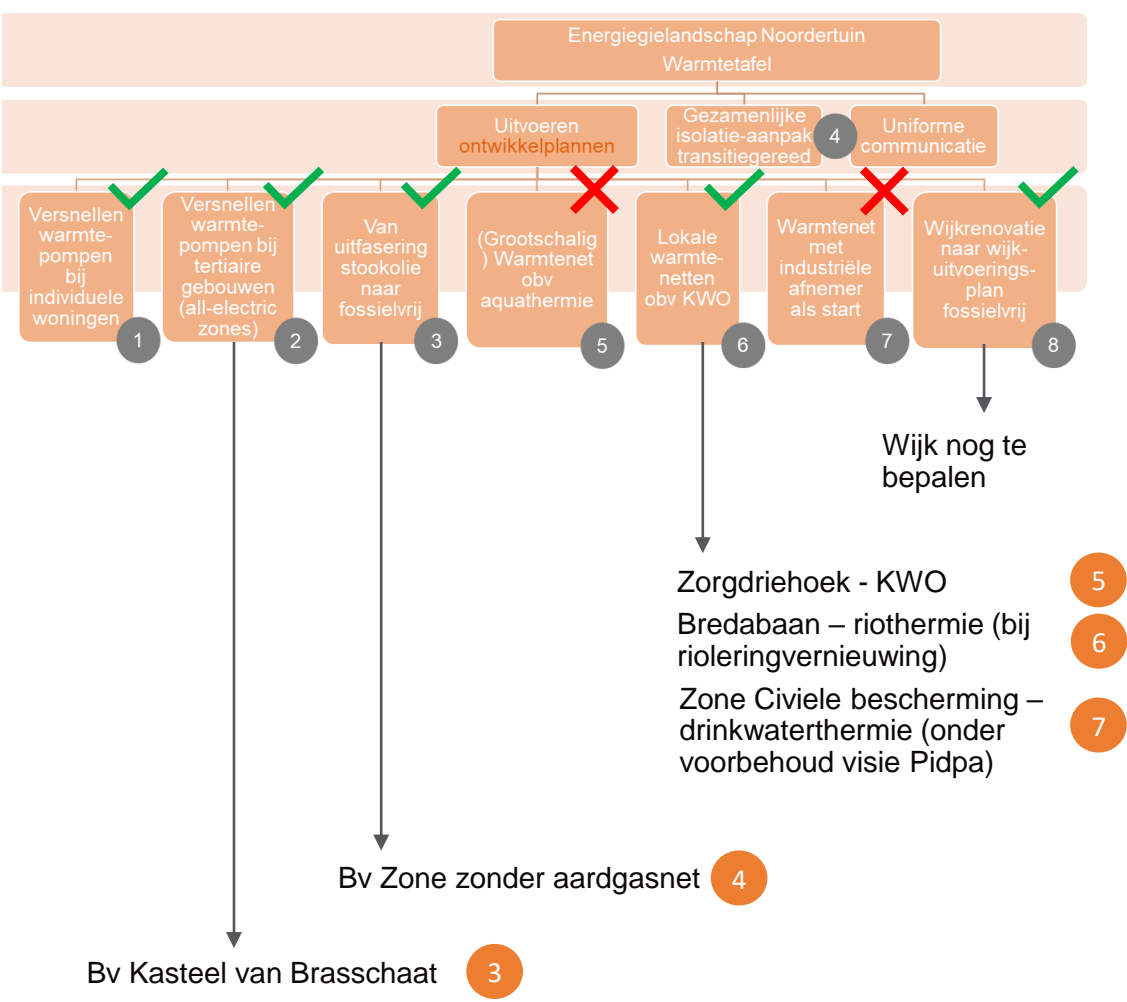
Energiegielandschap Noordertuin
Warmtetafel

Uitvoeren ontwikkelplannen

Gezamenlijke isolatie-aanpak transitiegereed 4

Uniforme communicatie

Versnellen warmtepompen bij individuele woningen 1

Versnellen warmtepompen bij tertiaire gebouwen (all-electric zones) 2

Van uitfasering stookolie naar fossielvrij 3

(Grootschalig) Warmtenet obv aquathermie 5

Lokale warmtenetten obv KWO 6

Warmtenet met industriële afnemer als start 7

Wijkrenovatie naar wijkuitvoeringsplan fossielvrij 8

Wijk nog te bepalen

Zorgdriehoek - KWO 5

Bredabaan – riothermie (bij rioleringvernieuwing) 6

Zone Civiele bescherming – drinkwaterthermie (onder voorbehoud visie Pidpa) 7

Bv Zone zonder aardgasnet 4

Bv Kasteel van Brasschaat 3